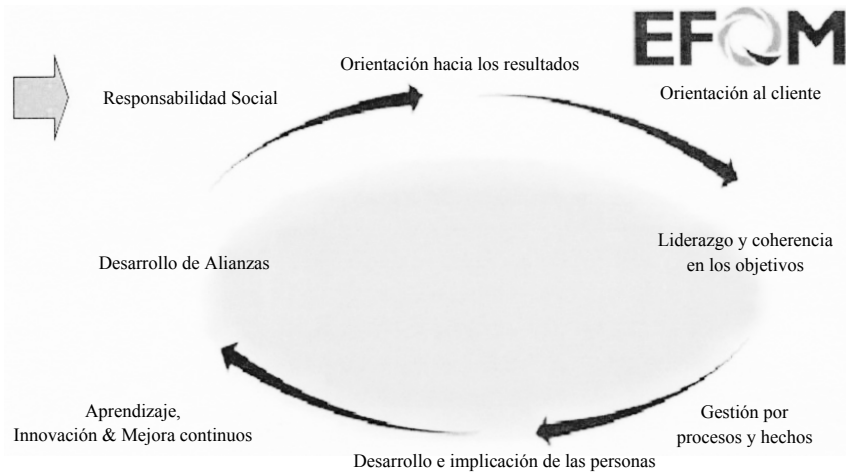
EFQM

Orientación hacia los resultados

Responsabilidad Social

Orientación al cliente

Liderazgo y coherencia en los objetivos

Desarrollo de Alianzas

Aprendizaje, Innovación & Mejora continuos

Gestión por procesos y hechos

Desarrollo e implicación de las personas